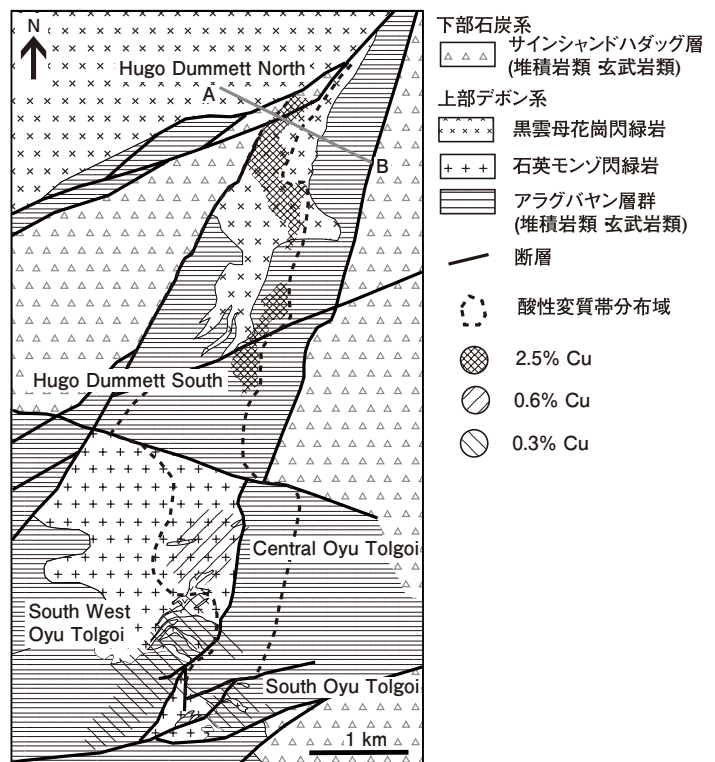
N

Hugo Dummett North

A

B

Hugo Dummett South

Central Oyu Tolgoi

South West Oyu Tolgoi

South Oyu Tolgoi

1 km

下部石炭系

サインシャンドハダッグ層 (堆積岩類 玄武岩類)

上部デボン系

黒雲母花崗閃緑岩

石英モンゾ閃緑岩

アラグバヤン層群 (堆積岩類 玄武岩類)

断層

酸性変質帯分布域

2.5% Cu

0.6% Cu

0.3% Cu